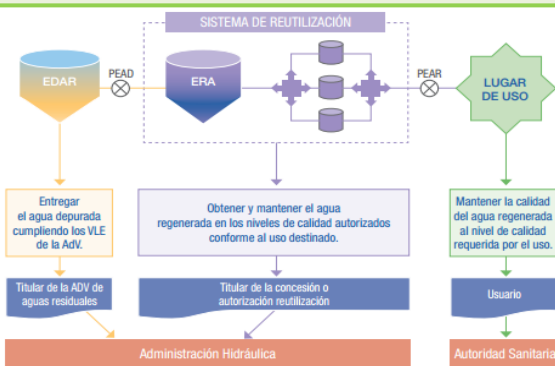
SISTEMA DE REUTILIZACIÓN

EDAR

PEAD

ERA

PEAR

LUGAR DE USO

Entregar el agua depurada cumpliendo los VLE de la AdV.

Obtener y mantener el agua regenerada en los niveles de calidad autorizados conforme al uso destinado.

Mantener la calidad del agua regenerada al nivel de calidad requerida por el uso.

Titular de la ADV de aguas residuales

Titular de la concesión o autorización reutilización

Usuario

Administración Hidráulica

Autoridad Sanitaria